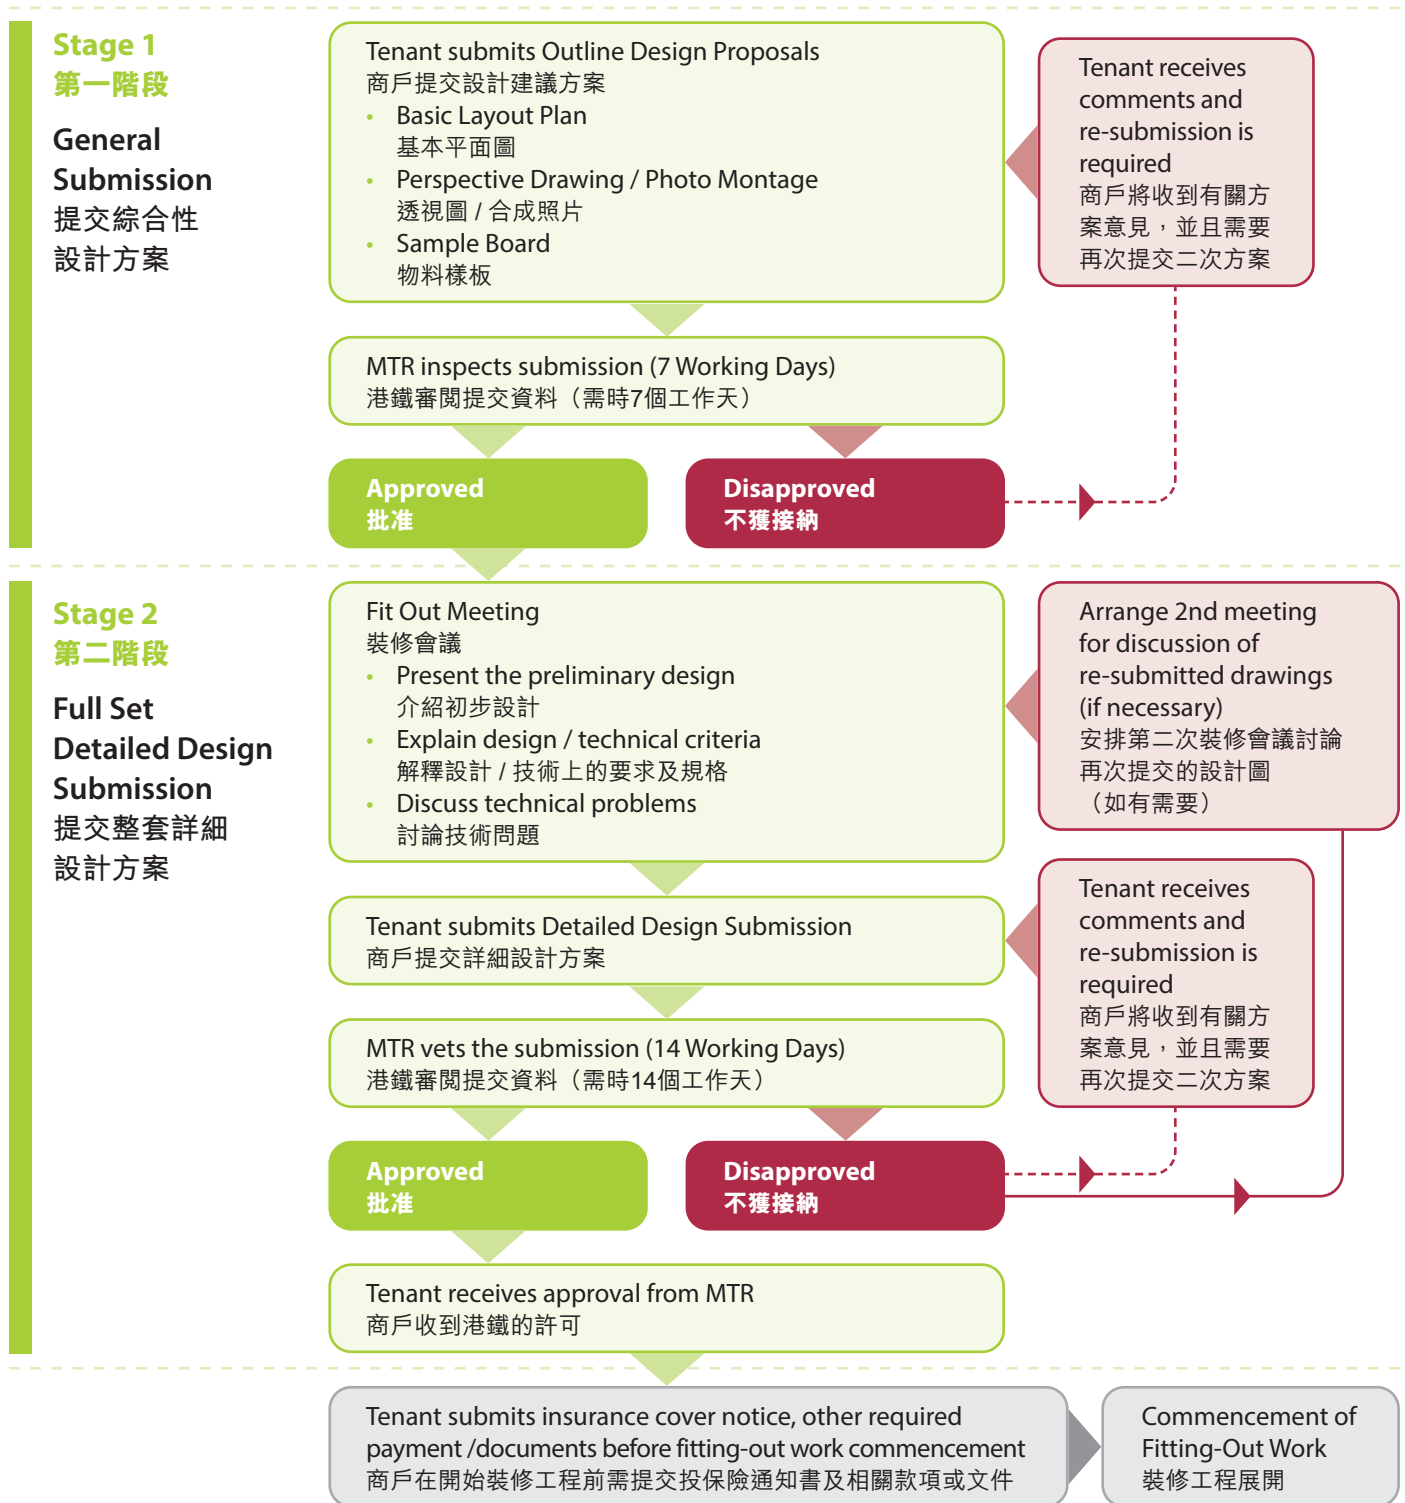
Stage 1
第一階段

General Submission
提交綜合性設計方案

Tenant submits Outline Design Proposals
商戶提交設計建議方案
• Basic Layout Plan
基本平面圖
• Perspective Drawing / Photo Montage
透視圖 / 合成照片
• Sample Board
物料樣板

Tenant receives comments and re-submission is required
商戶將收到有關方案意見，並且需要再次提交二次方案

MTR inspects submission (7 Working Days)
港鐵審閱提交資料（需時7個工作天）

Approved
批准

Disapproved
不獲接納

Stage 2
第二階段

Full Set Detailed Design Submission
提交整套詳細設計方案

Fit Out Meeting
裝修會議
• Present the preliminary design
介紹初步設計
• Explain design / technical criteria
解釋設計 / 技術上的要求及規格
• Discuss technical problems
討論技術問題

Arrange 2nd meeting for discussion of re-submitted drawings (if necessary)
安排第二次裝修會議討論再次提交的設計圖（如有需要）

Tenant submits Detailed Design Submission
商戶提交詳細設計方案

Tenant receives comments and re-submission is required
商戶將收到有關方案意見，並且需要再次提交二次方案

MTR vets the submission (14 Working Days)
港鐵審閱提交資料（需時14個工作天）

Approved
批准

Disapproved
不獲接納

Tenant receives approval from MTR
商戶收到港鐵的許可

Tenant submits insurance cover notice, other required payment /documents before fitting-out work commencement
商戶在開始裝修工程前需提交投保險通知書及相關款項或文件

Commencement of Fitting-Out Work
裝修工程展開